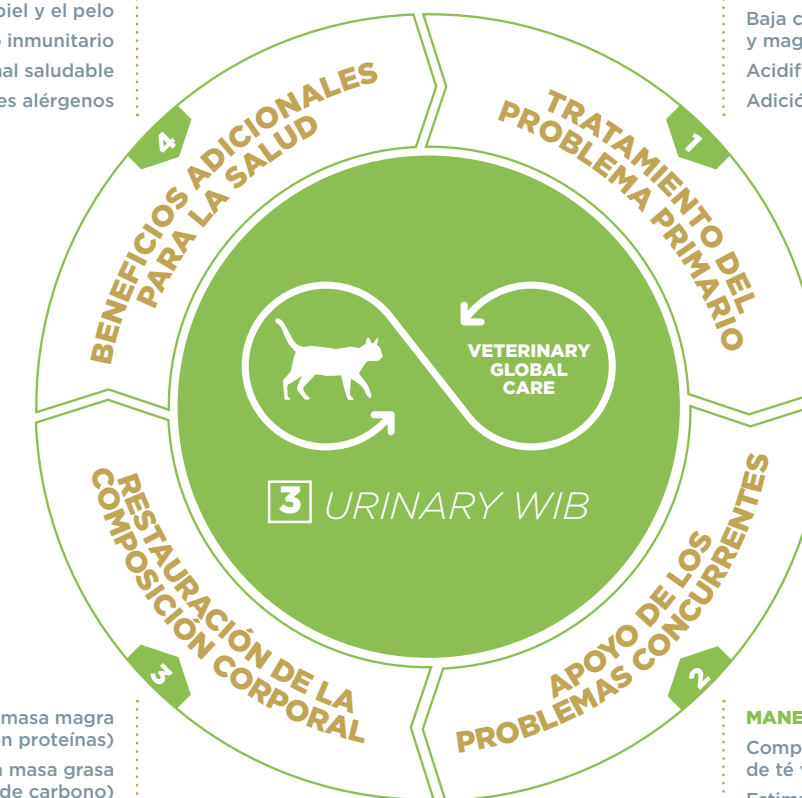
piel y el pelo
inmunitario
nal saludable
es alérgenos

Baja c
y mag
Acidif
Adició

4
BENEFICIOS ADICIONALES PARA LA SALUD

1
TRATAMIENTO DEL PROBLEMA PRIMARIO

VETERINARY GLOBAL CARE

3 URINARY WIB

3
RESTAURACIÓN DE LA COMPOSICIÓN CORPORAL

2
APOYO DE LOS PROBLEMAS CONCURRENTES

masa magra
n proteínas)
masa grasa
de carbono)

MANE
Comp
de té